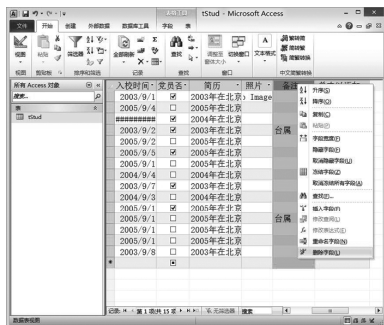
tStud - Microsoft Access

文件 开始 创建 外部数据 数据库工具 字段 表

视图 粘贴 筛选器 全部刷新 查找 调整至窗体大小 切换窗口 文本格式 繁转简 简转繁 繁简转换

视图 剪贴板 排序和筛选 记录 查找 窗口 中文繁简转换

所有 Access 对象
搜索...
表
tStud

| 入校时间 | 党员否 | 简历 | 照片 | 备注 |
|---|---|---|---|---|
| 2003/9/1 | ☑ | 2003年在北京 | Image | |
| 2003/9/1 | ☑ | 2003年在北京 | | |
| ######### | ☑ | 2004年在北京 | | |
| 2003/9/2 | ☑ | 2003年在北京 | | 台属 |
| 2005/9/2 | ☐ | 2005年在北京 | | |
| 2005/9/5 | ☑ | 2005年在北京 | | |
| 2005/9/1 | ☐ | 2005年在北京 | | |
| 2005/9/1 | ☐ | 2005年在北京 | | 台属 |
| 2004/9/4 | ☐ | 2004年在北京 | | |
| 2003/9/7 | ☑ | 2003年在北京 | | |
| 2004/9/3 | ☐ | 2004年在北京 | | |
| 2005/9/1 | ☑ | 2005年在北京 | | |
| 2003/9/1 | ☐ | 2003年在北京 | | 台属 |
| 2005/9/1 | ☐ | 2005年在北京 | | |
| 2003/9/2 | ☐ | 2003年在北京 | | |

升序(S)
降序(O)
复制(C)
粘贴(P)
字段宽度(F)
隐藏字段(F)
取消隐藏字段(U)
冻结字段(Z)
取消冻结所有字段(A)
查找(F)...
插入字段(F)
修改查阅(L)
修改表达式(E)
重命名字段(N)
删除字段(L)

记录: 第 1 项(共 15 项) 无筛选器 搜索

数据表视图